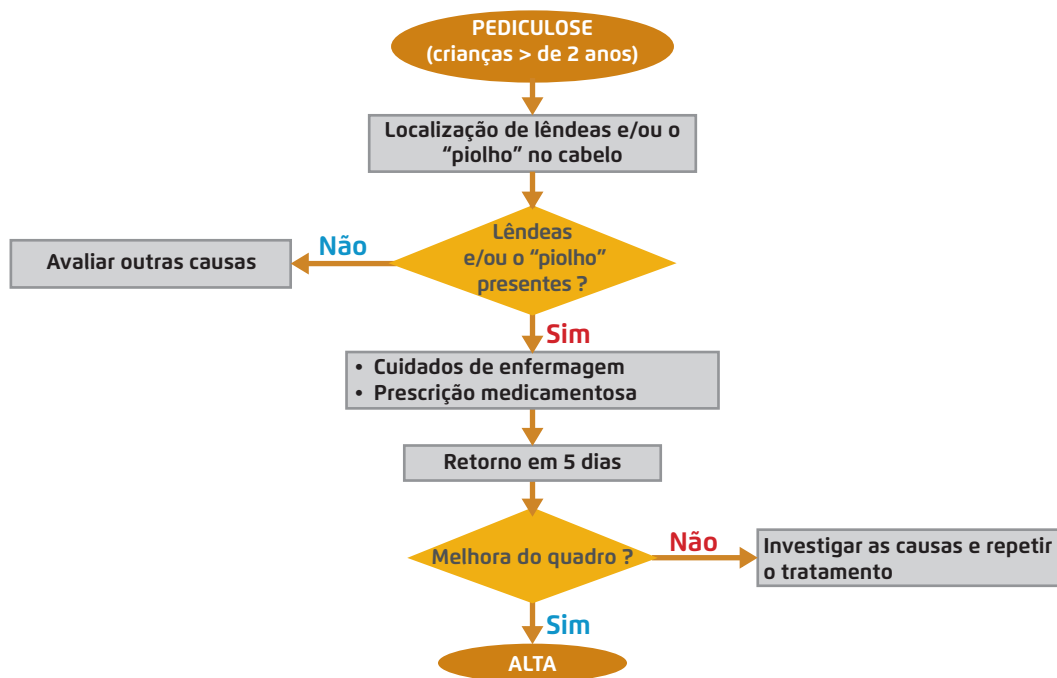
PEDICULOSE
(crianças > de 2 anos)

Localização de lêndeas e/ou o "piolho" no cabelo

Lêndeas e/ou o "piolho" presentes ?

Não

Avaliar outras causas

Sim

• Cuidados de enfermagem
• Prescrição medicamentosa

Retorno em 5 dias

Melhora do quadro ?

Não

Investigar as causas e repetir o tratamento

Sim

ALTA